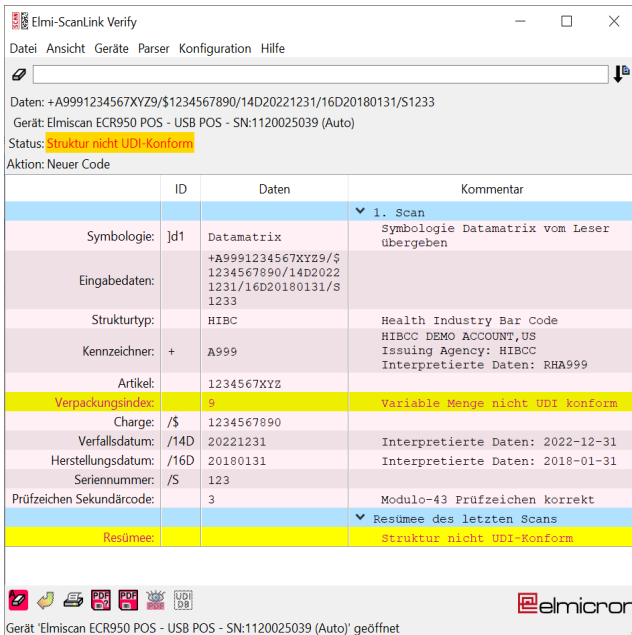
Elmi-ScanLink Verify

Datei Ansicht Geräte Parser Konfiguration Hilfe

Daten: +A9991234567XYZ9/$1234567890/14D20221231/16D20180131/S1233
Gerät: Elmiscan ECR950 POS - USB POS - SN:1120025039 (Auto)
Status: Struktur nicht UDI-Konform
Aktion: Neuer Code

| | ID | Daten | Kommentar |
|---|---|---|---|
| | | | 1. Scan |
| Symbologie: | ]d1 | Datamatrix | Symbologie Datamatrix vom Leser übergeben |
| Eingabedaten: | | +A9991234567XYZ9/$1234567890/14D20221231/16D20180131/S1233 | |
| Strukturtyp: | | HIBC | Health Industry Bar Code |
| Kennzeichner: | + | A999 | HIBCC DEMO ACCOUNT,US Issuing Agency: HIBCC Interpretierte Daten: RHA999 |
| Artikel: | | 1234567XYZ | |
| Verpackungsindex: | | 9 | Variable Menge nicht UDI konform |
| Charge: | /$ | 1234567890 | |
| Verfallsdatum: | /14D | 20221231 | Interpretierte Daten: 2022-12-31 |
| Herstellungsdatum: | /16D | 20180131 | Interpretierte Daten: 2018-01-31 |
| Seriennummer: | /S | 123 | |
| Prüfzeichen Sekundärcode: | | 3 | Modulo-43 Prüfzeichen korrekt |
| | | | Resümee des letzten Scans |
| Resümee: | | | Struktur nicht UDI-Konform |

UDI DB

elmicron

Gerät 'Elmiscan ECR950 POS - USB POS - SN:1120025039 (Auto)' geöffnet